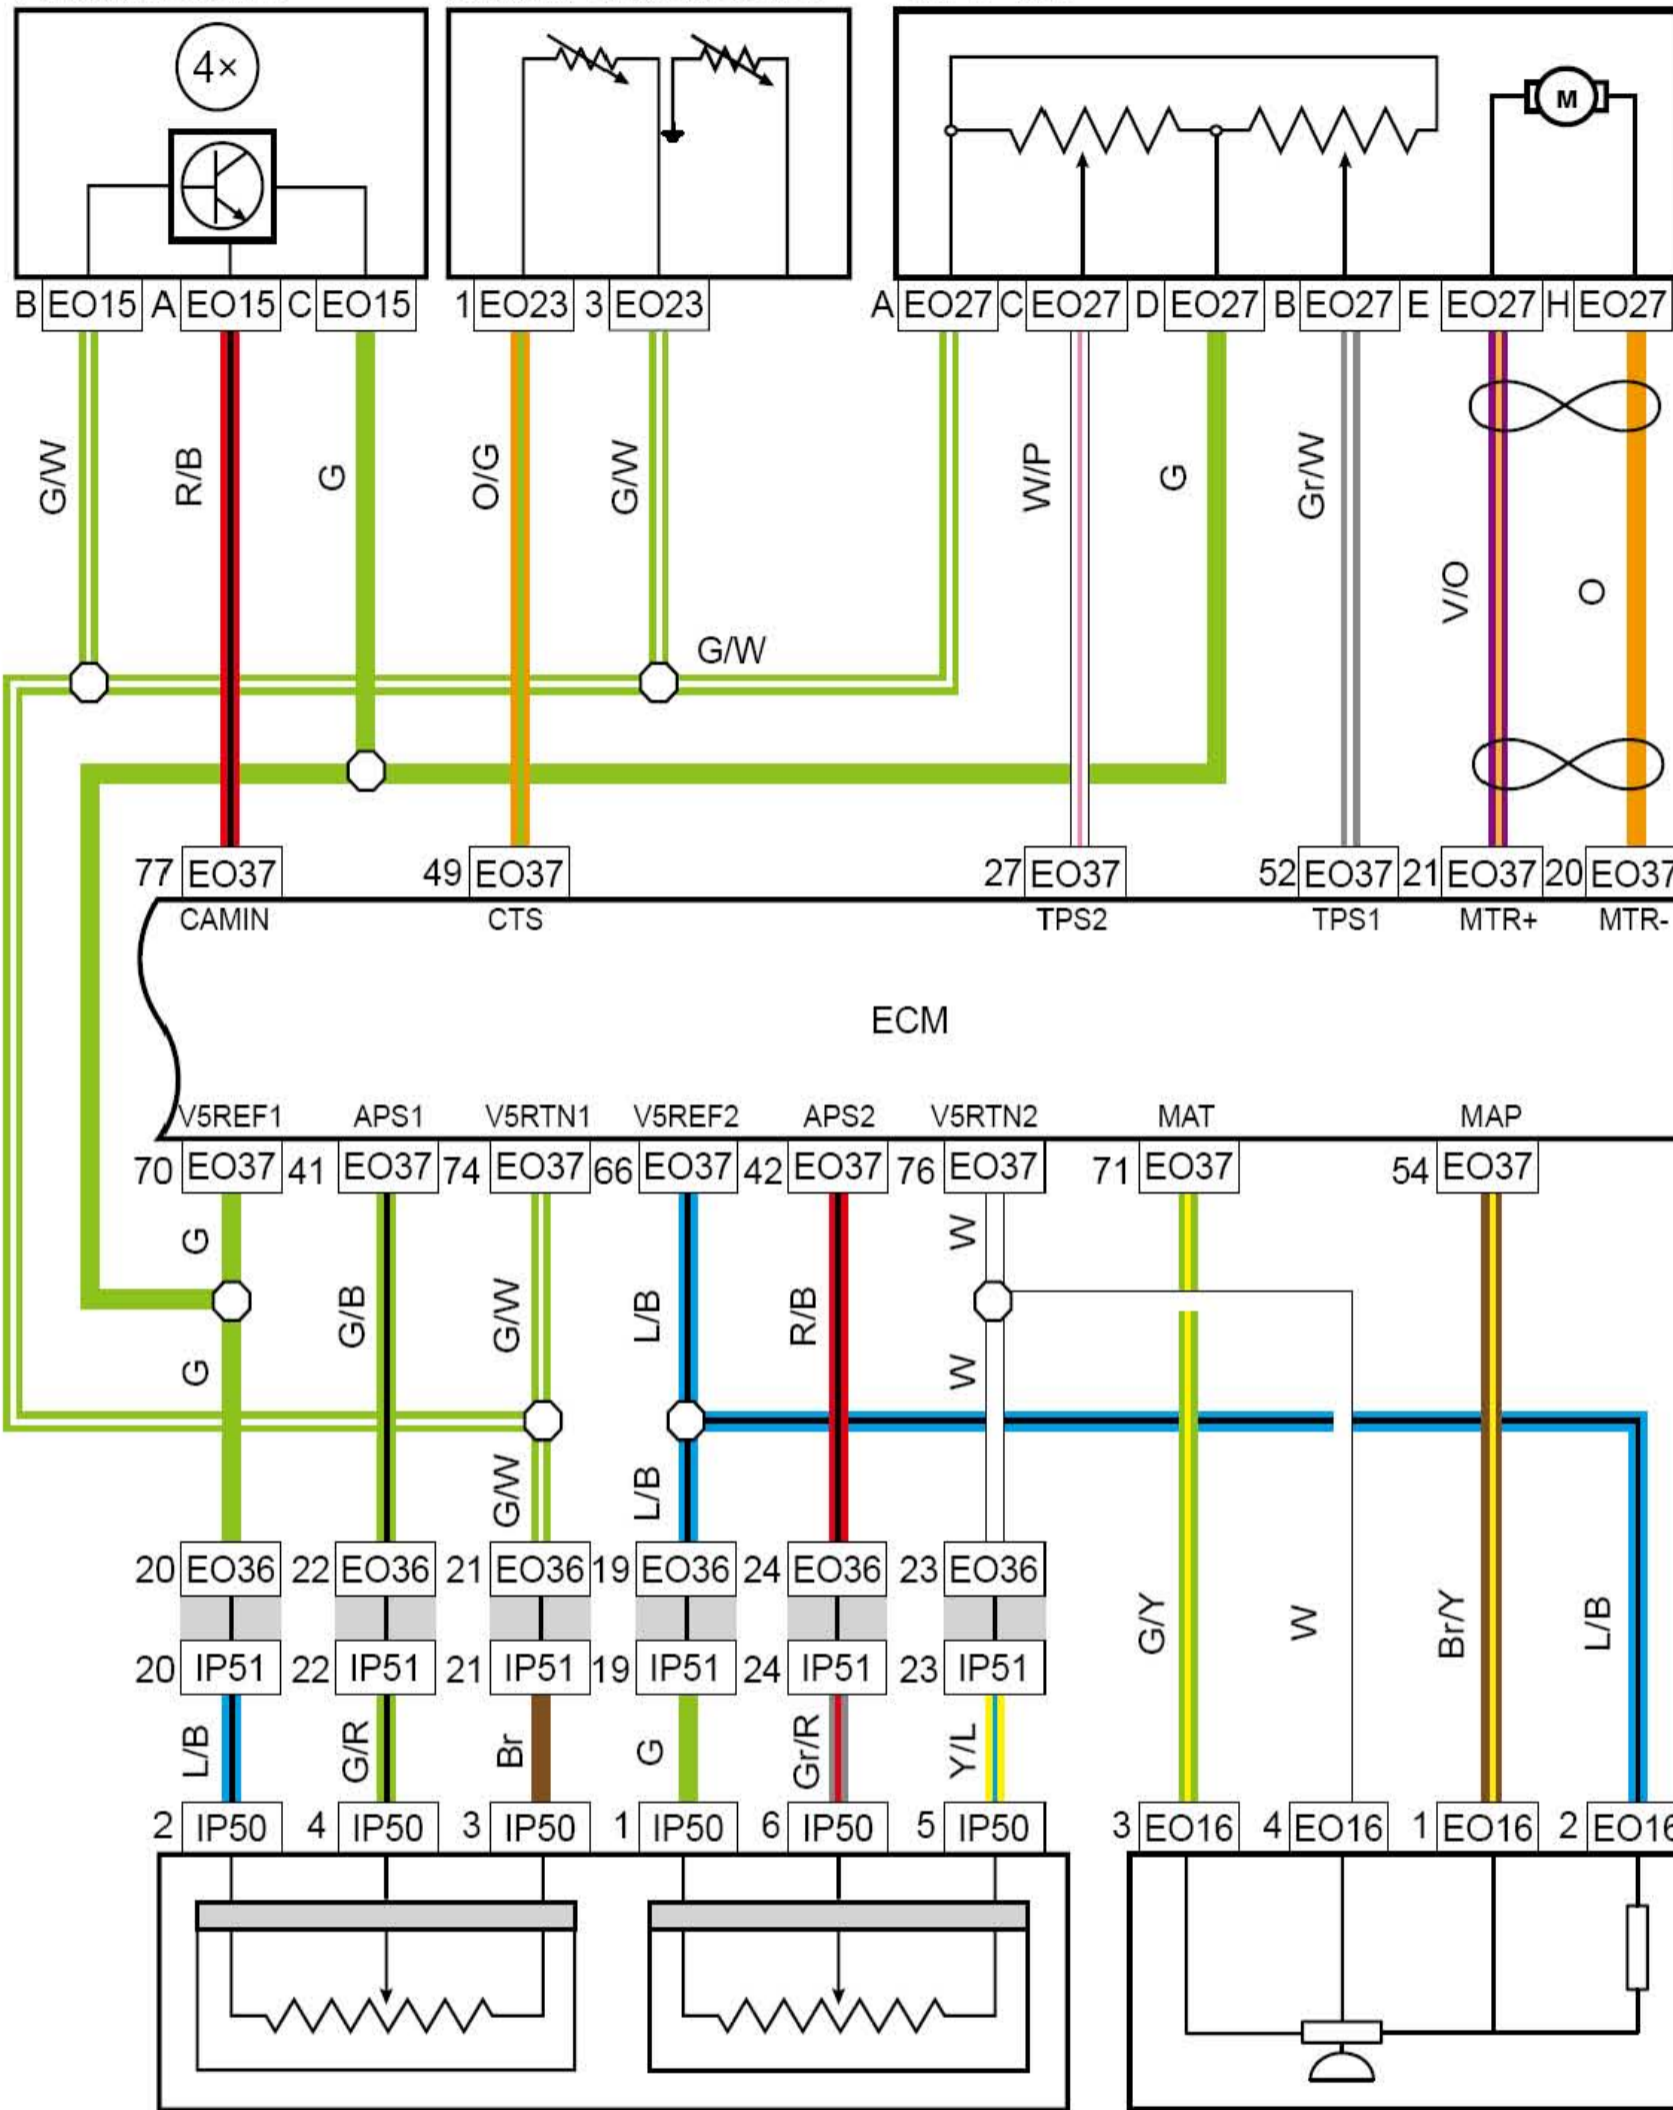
4×

B EO15 A EO15 C EO15
1 EO23 3 EO23
A EO27 C EO27 D EO27 B EO27 E EO27 H EO27

M

G/W
R/B
G
O/G
G/W
G/W
W/P
G
Gr/W
V/O
O

77 EO37
CAMIN
49 EO37
CTS
27 EO37
TPS2
52 EO37
TPS1
21 EO37
MTR+
20 EO37
MTR-

ECM

V5REF1
APS1
V5RTN1
V5REF2
APS2
V5RTN2
MAT
MAP

70 EO37 41 EO37 74 EO37 66 EO37 42 EO37 76 EO37 71 EO37 54 EO37

G
G/B
G/W
L/B
R/B
W
G
W
G/W
L/B

20 EO36 22 EO36 21 EO36 19 EO36 24 EO36 23 EO36
G/Y
W
Br/Y
L/B
20 IP51 22 IP51 21 IP51 19 IP51 24 IP51 23 IP51

L/B
G/R
Br
G
Gr/R
Y/L

2 IP50 4 IP50 3 IP50 1 IP50 6 IP50 5 IP50 3 EO16 4 EO16 1 EO16 2 EO16